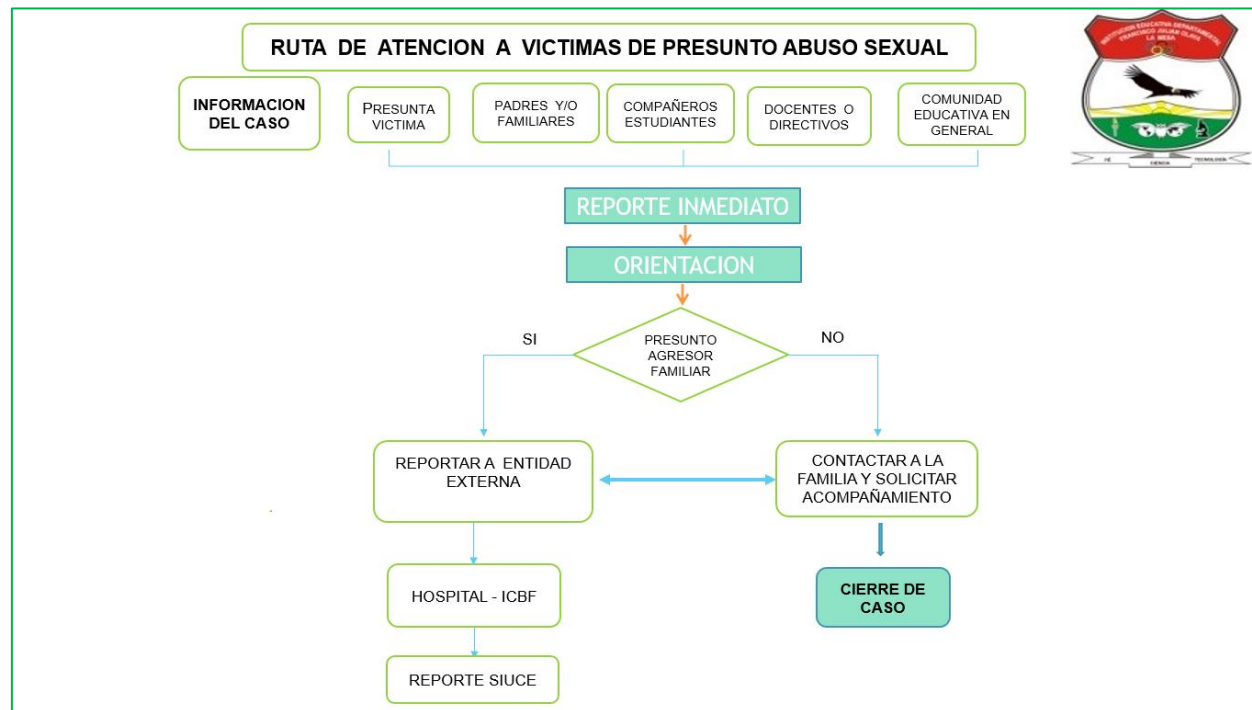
RUTA DE ATENCION A VICTIMAS DE PRESUNTO ABUSO SEXUAL

INSTITUCION EDUCATIVA DEPARTAMENTAL FRANCISCO JULIAN OLAYA LA MESA

FE CIENCIA TECNOLOGIA

INFORMACION DEL CASO

PRESUNTA VICTIMA

PADRES Y/O FAMILIARES

COMPAÑEROS ESTUDIANTES

DOCENTES O DIRECTIVOS

COMUNIDAD EDUCATIVA EN GENERAL

REPORTE INMEDIATO

ORIENTACION

PRESUNTO AGRESOR FAMILIAR

SI

NO

REPORTAR A ENTIDAD EXTERNA

CONTACTAR A LA FAMILIA Y SOLICITAR ACOMPAÑAMIENTO

HOSPITAL - ICBF

CIERRE DE CASO

REPORTE SIUCE